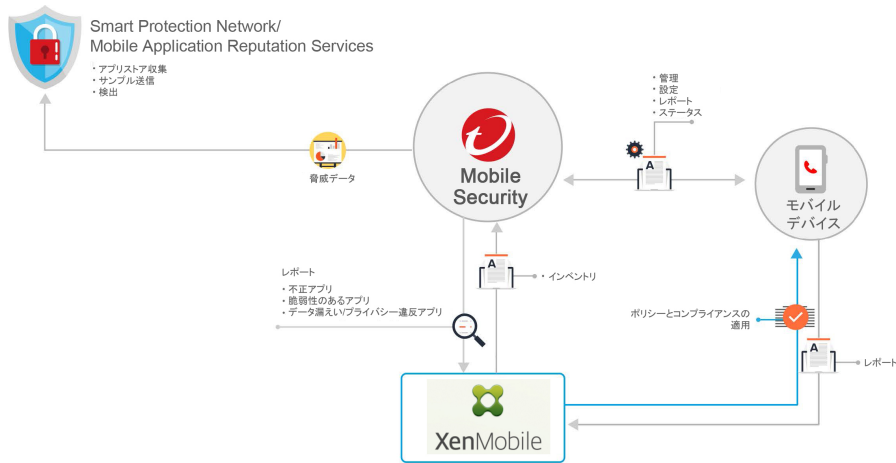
Smart Protection Network/
Mobile Application Reputation Services

・アプリストア収集
・サンプル送信
・検出

・管理
・設定
・レポート
・ステータス

脅威データ

Mobile Security

モバイル デバイス

レポート

・不正アプリ
・脆弱性のあるアプリ
・データ漏えい/プライバシー違反アプリ

・インベントリ

ポリシーとコンプライアンスの適用

レポート

XenMobile